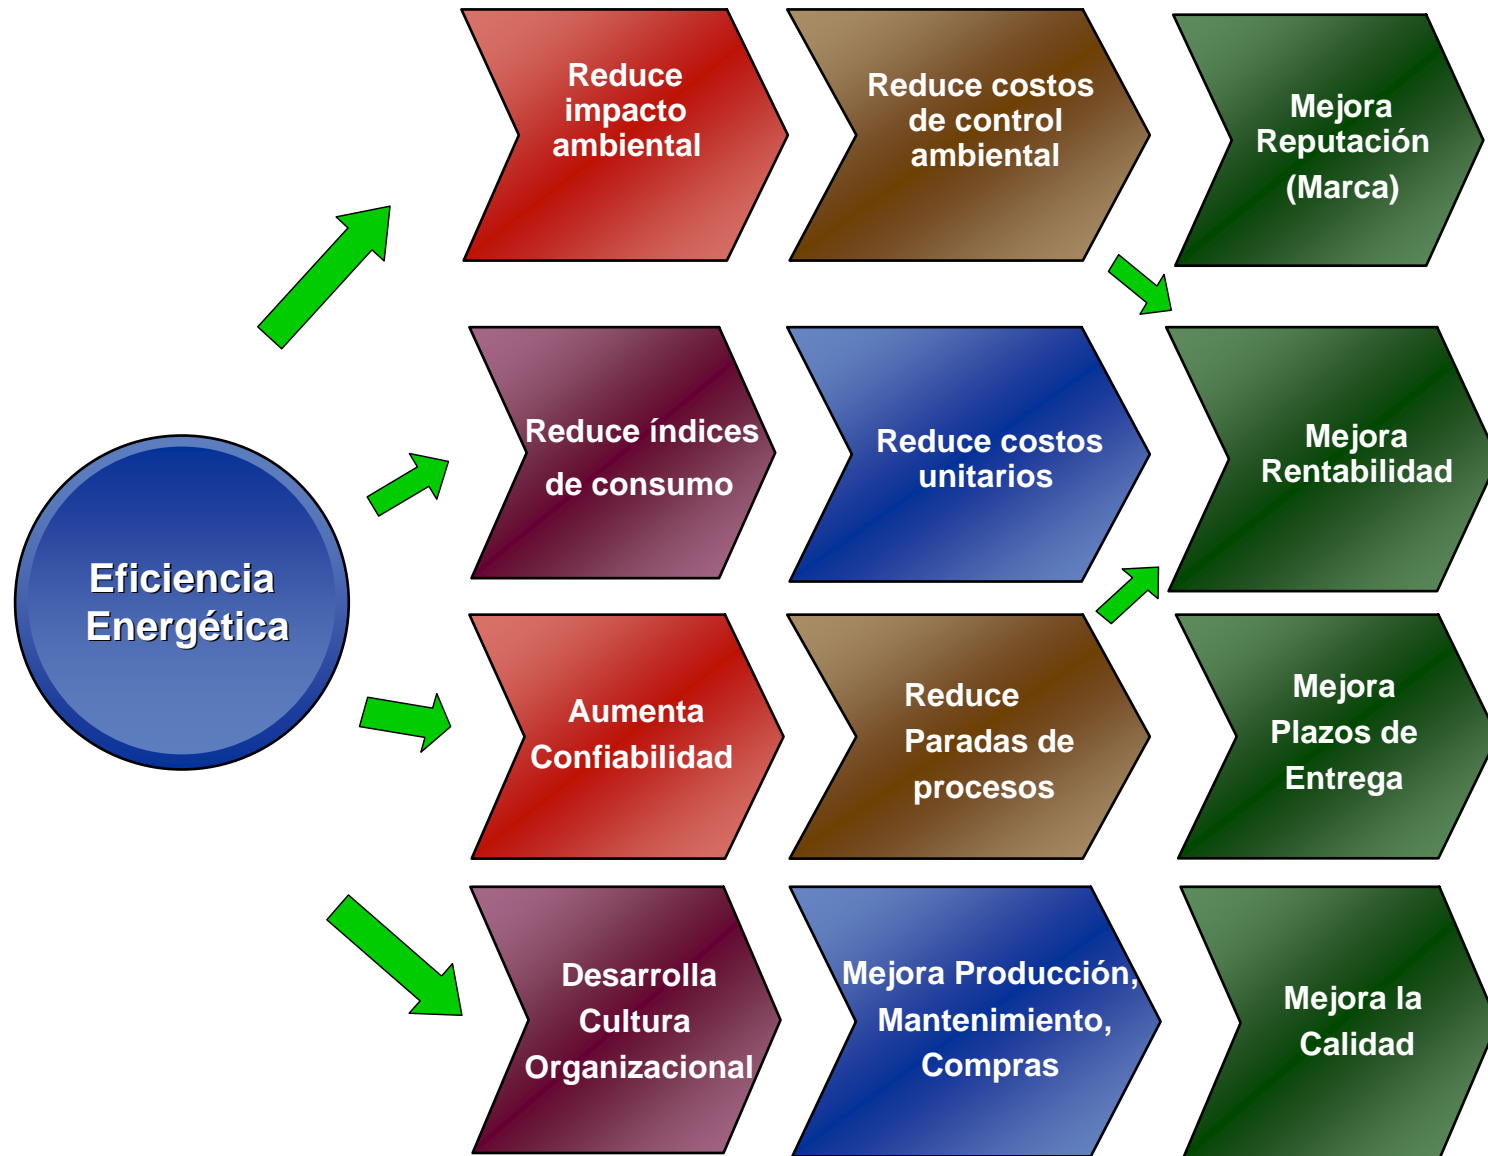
Eficiencia Energética

Reduce impacto ambiental

Reduce costos de control ambiental

Mejora Reputación (Marca)

Reduce índices de consumo

Reduce costos unitarios

Mejora Rentabilidad

Aumenta Confiabilidad

Reduce Paradas de procesos

Mejora Plazos de Entrega

Desarrolla Cultura Organizacional

Mejora Producción, Mantenimiento, Compras

Mejora la Calidad